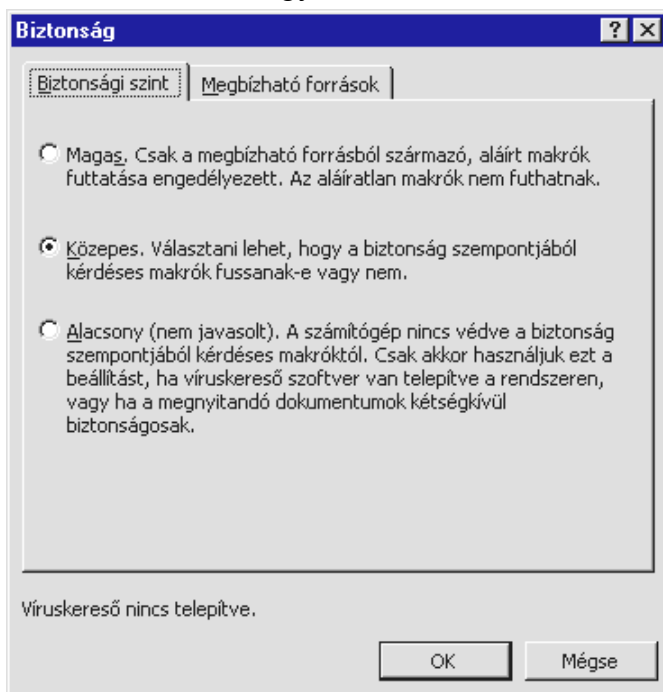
Biztonság

?

X

Biztonsági szint

Megbízható források

Magas. Csak a megbízható forrásból származó, aláírt makrók futtatása engedélyezett. Az aláíratlan makrók nem futhatnak.

Közepes. Választani lehet, hogy a biztonság szempontjából kérdéses makrók fussanak-e vagy nem.

Alacsony (nem javasolt). A számítógép nincs védve a biztonság szempontjából kérdéses makróktól. Csak akkor használjuk ezt a beállítást, ha víruskereső szoftver van telepítve a rendszeren, vagy ha a megnyitandó dokumentumok kétségkívül biztonságosak.

Víruskereső nincs telepítve.

OK

Mégse